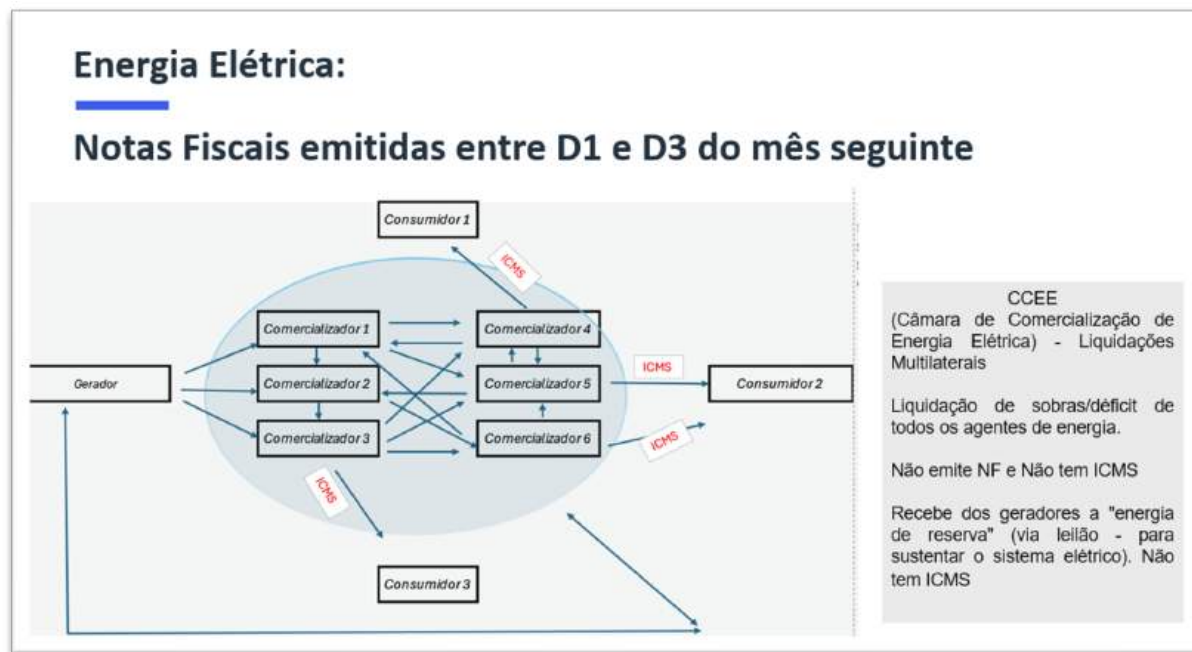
Energia Elétrica:

Notas Fiscais emitidas entre D1 e D3 do mês seguinte

Consumidor 1

ICMS

Comercializador 1

Comercializador 4

Gerador

Comercializador 2

Comercializador 5

ICMS

Consumidor 2

Comercializador 3

Comercializador 6

ICMS

ICMS

Consumidor 3

CCEE
(Câmara de Comercialização de Energia Elétrica) - Liquidações Multilaterais

Liquidação de sobras/déficit de todos os agentes de energia.

Não emite NF e Não tem ICMS

Recebe dos geradores a "energia de reserva" (via leilão - para sustentar o sistema elétrico). Não tem ICMS